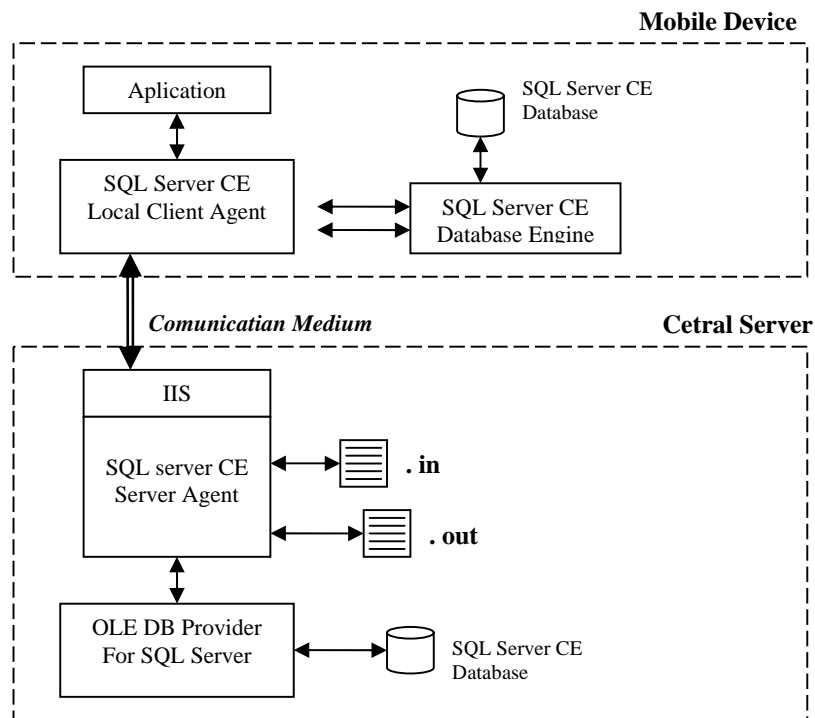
Mobile Device

Aplication

SQL Server CE Database

SQL Server CE Local Client Agent

SQL Server CE Database Engine

Comunicatian Medium

Cetral Server

IIS

SQL server CE Server Agent

. in

. out

OLE DB Provider For SQL Server

SQL Server CE Database